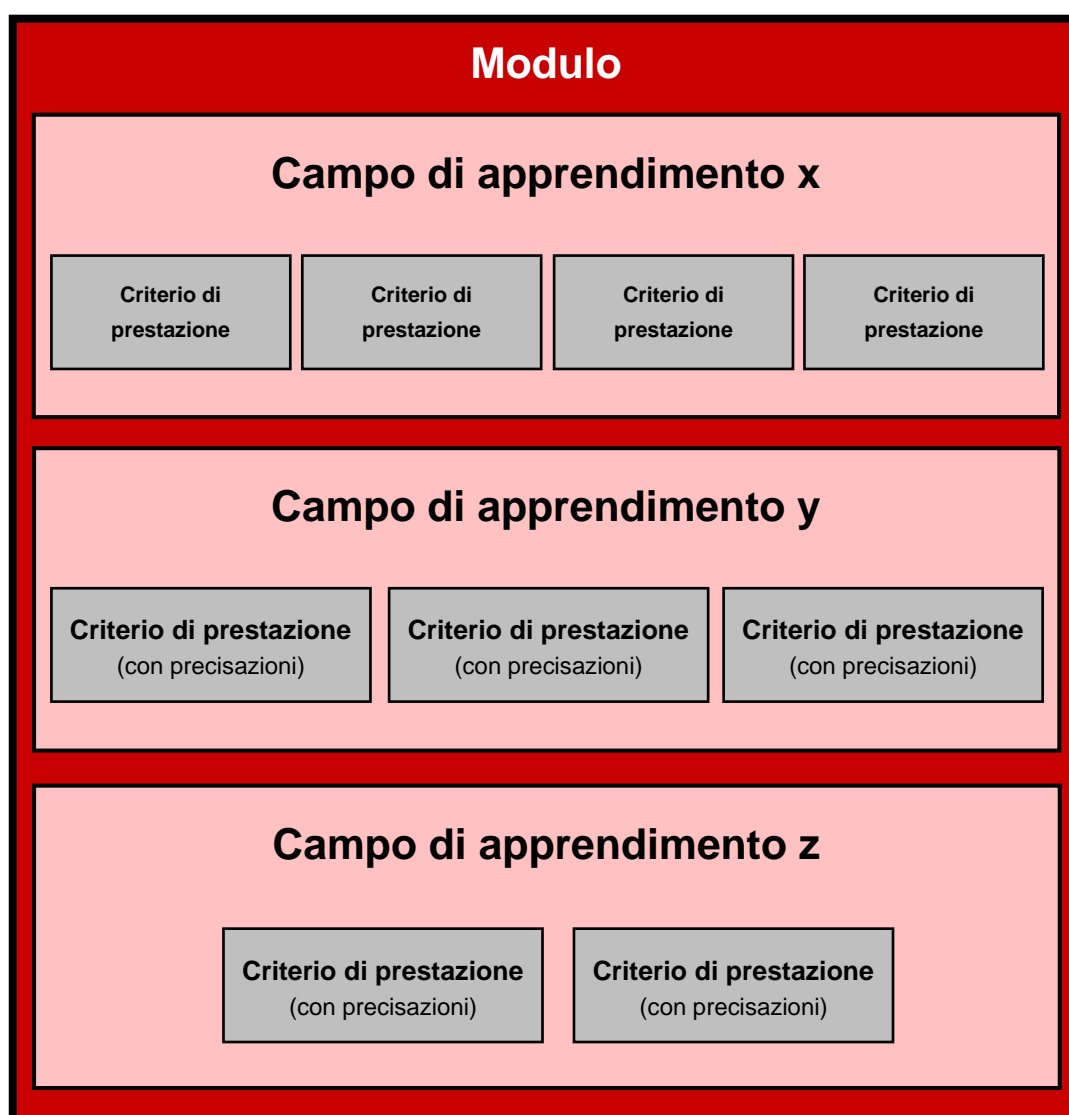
Modulo

Campo di apprendimento x

Criterio di prestazione

Criterio di prestazione

Criterio di prestazione

Criterio di prestazione

Campo di apprendimento y

Criterio di prestazione (con precisazioni)

Criterio di prestazione (con precisazioni)

Criterio di prestazione (con precisazioni)

Campo di apprendimento z

Criterio di prestazione (con precisazioni)

Criterio di prestazione (con precisazioni)